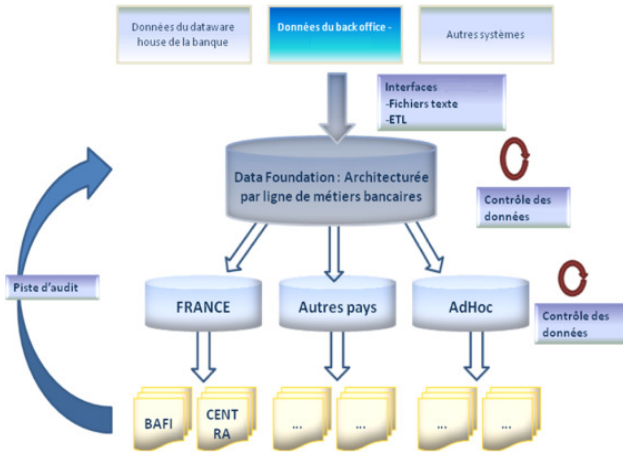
Données du dataware house de la banque

Données du back office -

Autres systèmes

Interfaces
-Fichiers texte
-ETL

Data Foundation : Architecturée par ligne de métiers bancaires

Contrôle des données

Piste d'audit

FRANCE

Autres pays

AdHoc

Contrôle des données

BAFI

CENT RA

...

...

...

...